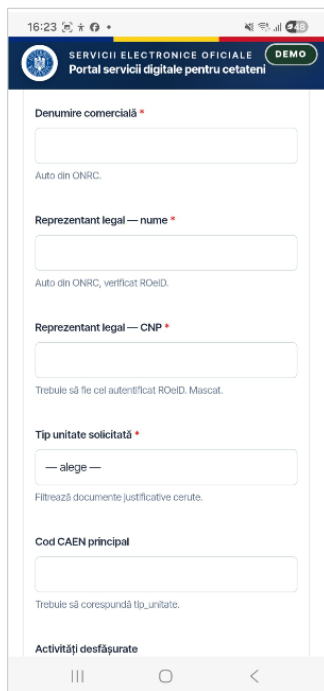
16:23

SERVICII ELECTRONICE OFICIALE
Portal servicii digitale pentru cetateni
DEMO

Denumire comercială *

Auto din ONRC.

Reprezentant legal — nume *

Auto din ONRC, verificat ROeID.

Reprezentant legal — CNP *

Trebuie să fie cel autentificat ROeID. Mascat.

Tip unitate solicitată *

— alege —

Filtrează documente justificative cerute.

Cod CAEN principal

Trebuie să corespundă tip_unitate.

Activități desfășurate